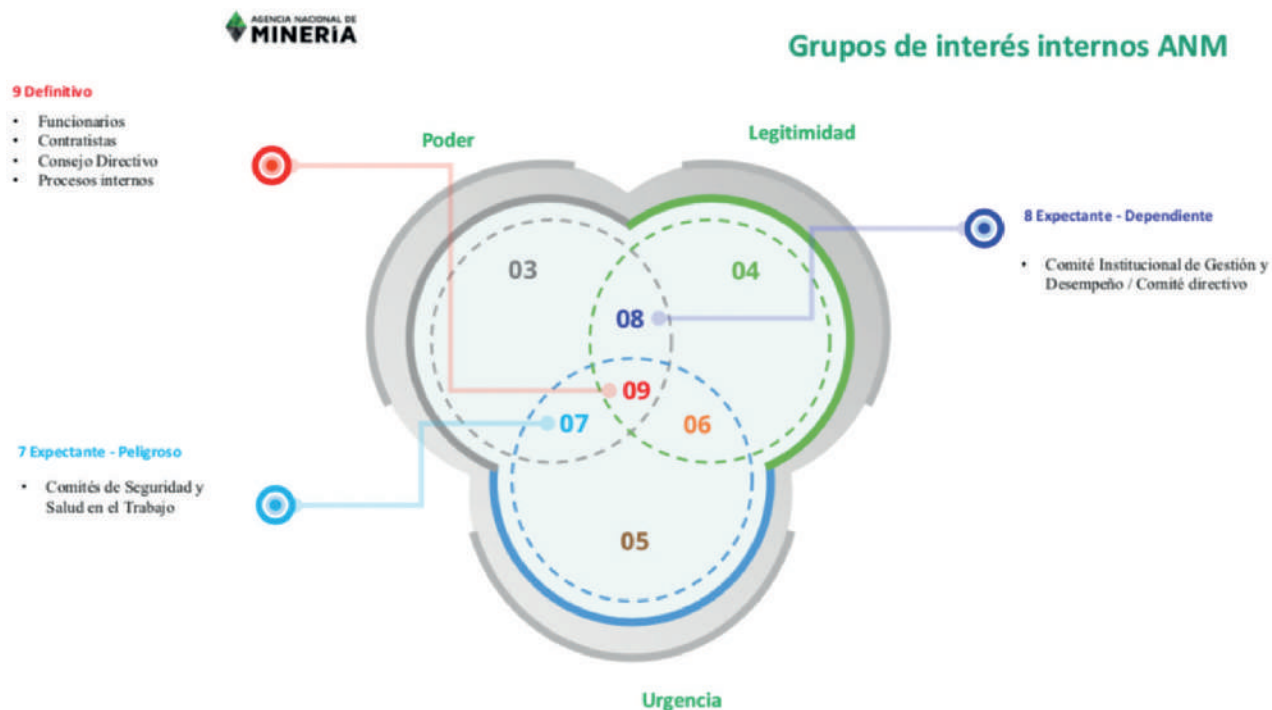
AGENCIA NACIONAL DE MINERIA

Grupos de interés internos ANM

9 Definitivo

- Funcionarios
- Contratistas
- Consejo Directivo
- Procesos internos

Poder

Legitimidad

8 Expectante - Dependiente

- Comité Institucional de Gestión y Desempeño / Comité directivo

03

04

08

09

07

06

05

7 Expectante - Peligroso

- Comités de Seguridad y Salud en el Trabajo

Urgencia